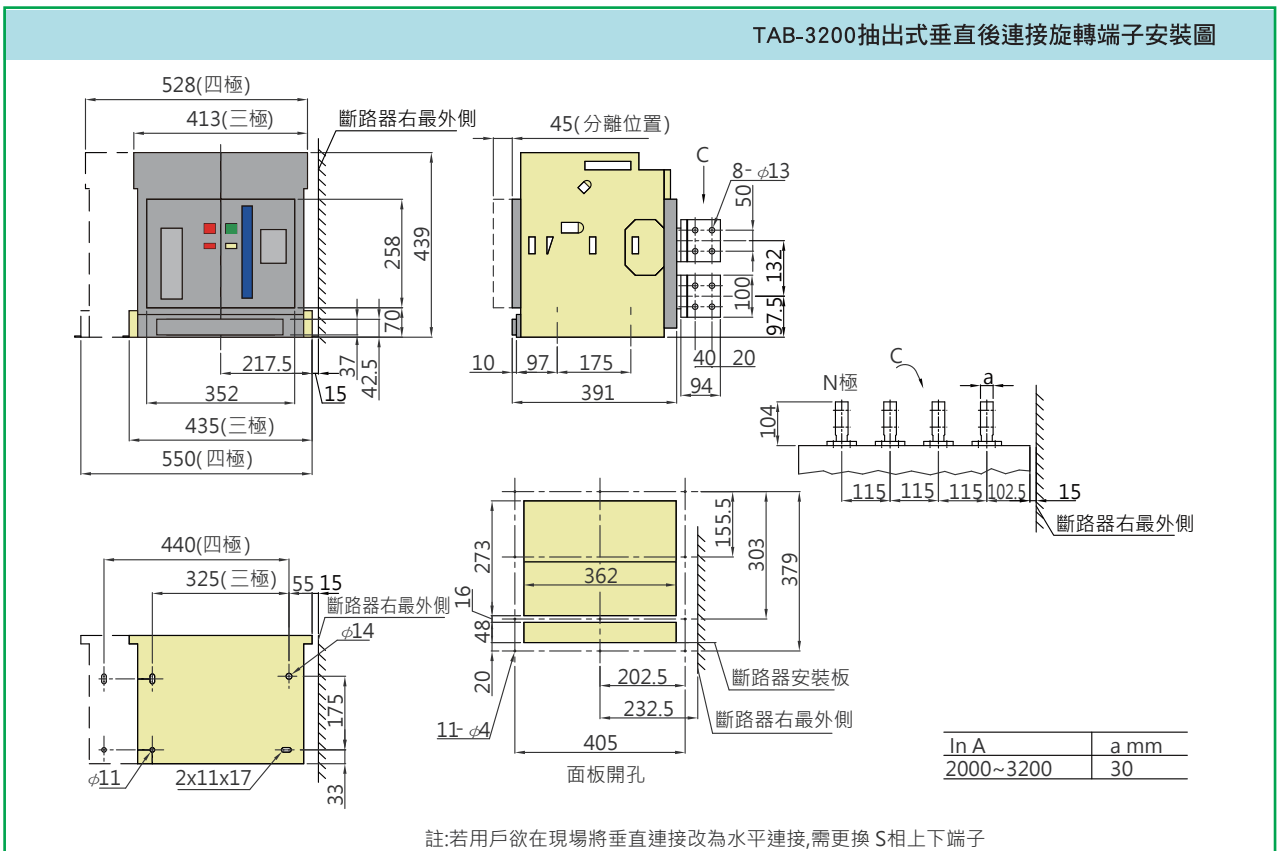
TAB-3200抽出式垂直後連接旋轉端子安裝圖

528(四極)
413(三極)
斷路器右最外側
258
439
70
217.5
37
42.5
352
15
435(三極)
550(四極)

45(分離位置)
C
8- $\phi$13
50
132
100
97.5
10
97
175
40
20
94
391

C
N極
a
104
115
115
115
102.5
15
斷路器右最外側

440(四極)
325(三極)
55
15
斷路器右最外側
$\phi$14
175
$\phi$11
2x11x17
33

155.5
303
379
273
362
16
48
20
202.5
232.5
11- $\phi$4
405
面板開孔
斷路器安裝板
斷路器右最外側

| In A | a mm |
|---|---|
| 2000~3200 | 30 |

註:若用戶欲在現場將垂直連接改為水平連接,需更換 S相上下端子